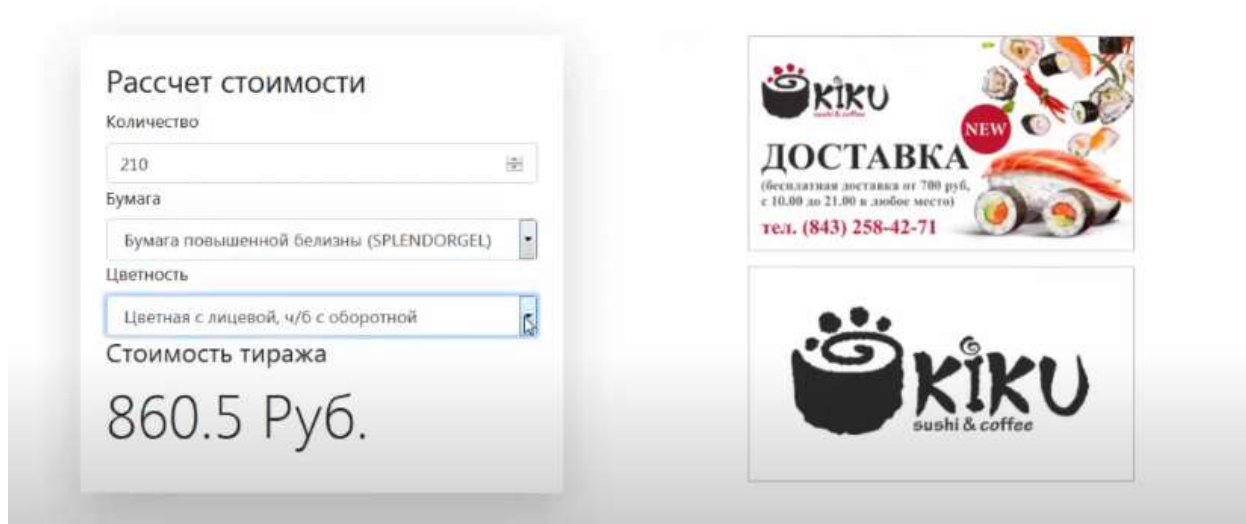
Рассчет стоимости

Количество

210

Бумага

Бумага повышенной белизны (SPLENDORGEL)

Цветность

Цветная с лицевой, ч/б с оборотной

Стоимость тиража

860.5 Руб.

KIKU
sushi & coffee

NEW

ДОСТАВКА
(бесплатная доставка от 700 руб. с 10.00 до 21.00 в любое место)

тел. (843) 258-42-71

KIKU
sushi & coffee